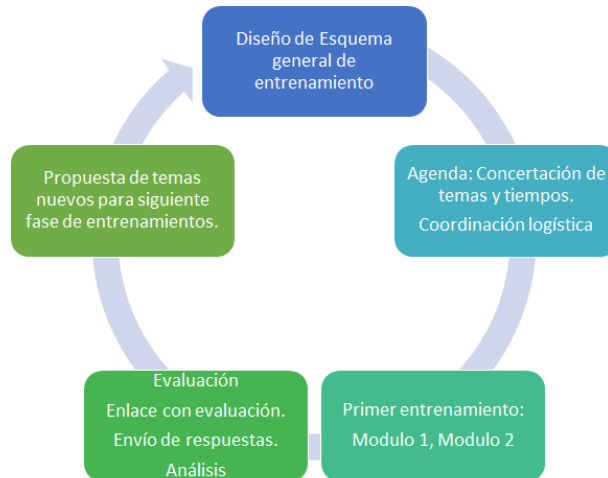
Diseño de Esquema general de entrenamiento

Agenda: Concertación de temas y tiempos.

Coordinación logística

Primer entrenamiento:

Modulo 1, Modulo 2

Evaluación

Enlace con evaluación.

Envío de respuestas.

Análisis

Propuesta de temas nuevos para siguiente fase de entrenamientos.